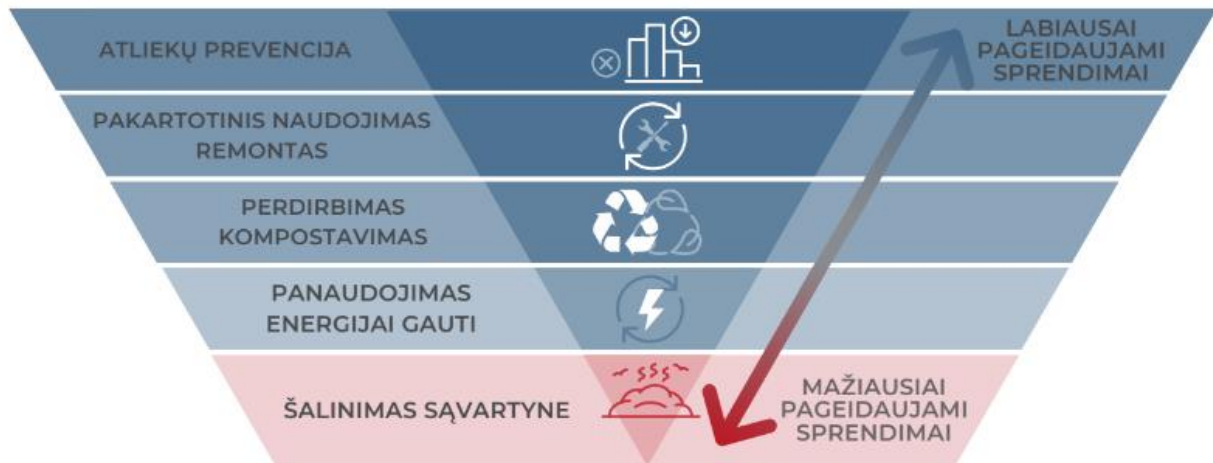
ATLIEKŲ PREVENCIJA

LABIAUSAI PAGEIDAUJAMI SPRENDIMAI

PAKARTOTINIS NAUDOJIMAS REMONTAS

PERDIRBIMAS KOMPOSTAVIMAS

PANAUDOJIMAS ENERGIJAI GAUTI

ŠALINIMAS SĄVARTYNE

MAŽIAUSIAI PAGEIDAUJAMI SPRENDIMAI